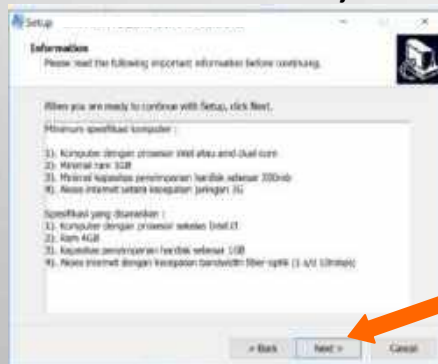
Setup

Information
Please read the following important information before continuing.

When you are ready to continue with Setup, click Next.

Minimum spesifikasi komputer :

1). Komputer dengan prosesor intel atau amd dual core
2). Minimal ram 1GB
3). Minimal kapasitas penyimpanan hardisk sebesar 300mb
4). Akses internet setara kecepatan jaringan 3G

Spesifikasi yang disarankan :
1). Komputer dengan prosesor sekelas Intel i3
2). Ram 4GB
3). Kapasitas penyimpanan hardisk sebesar 1GB
4). Akses internet dengan kecepatan bandwidth fiber optik (1 s/d 10mbps)

< Back Next > Cancel